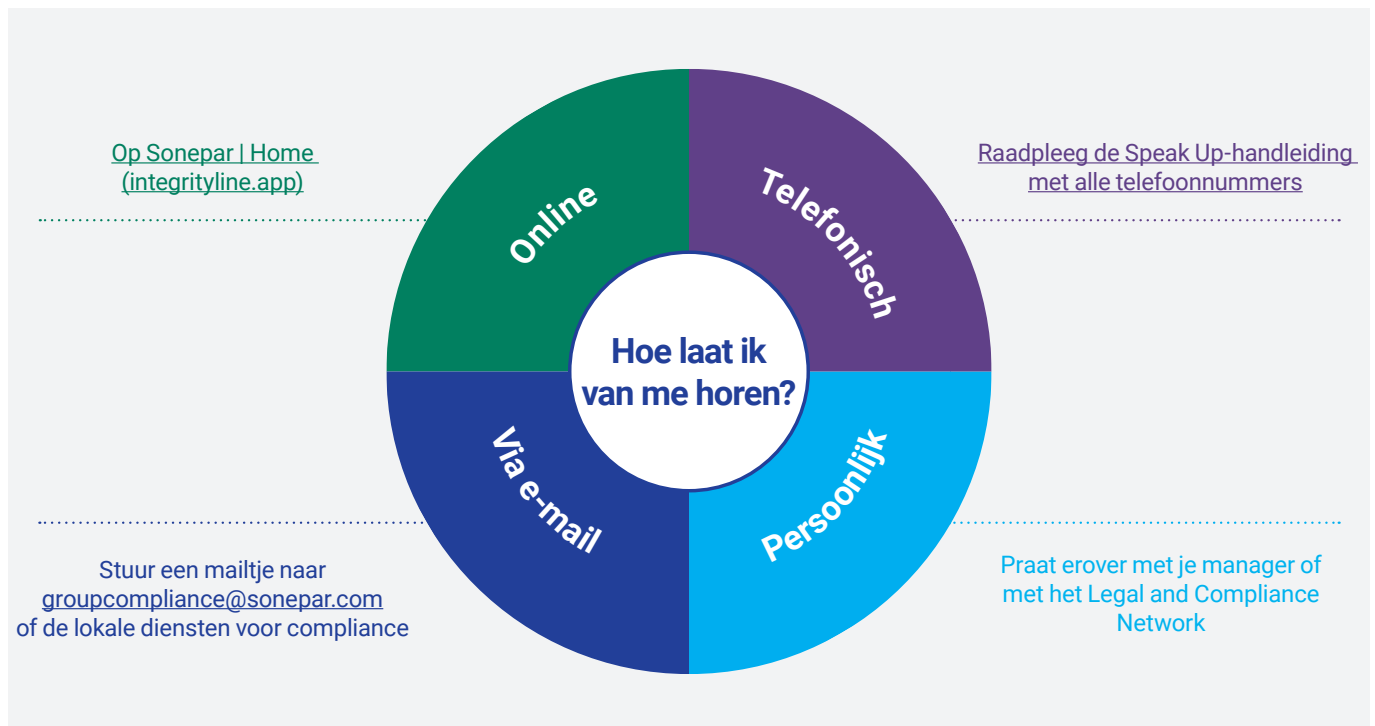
Op Sonepar | Home (integrityline.app)

Online

Telefonisch

Raadpleeg de Speak Up-handleiding met alle telefoonnummers

Hoe laat ik van me horen?

Via e-mail

Persoonlijk

Stuur een mailtje naar groupcompliance@sonepar.com of de lokale diensten voor compliance

Praat erover met je manager of met het Legal and Compliance Network